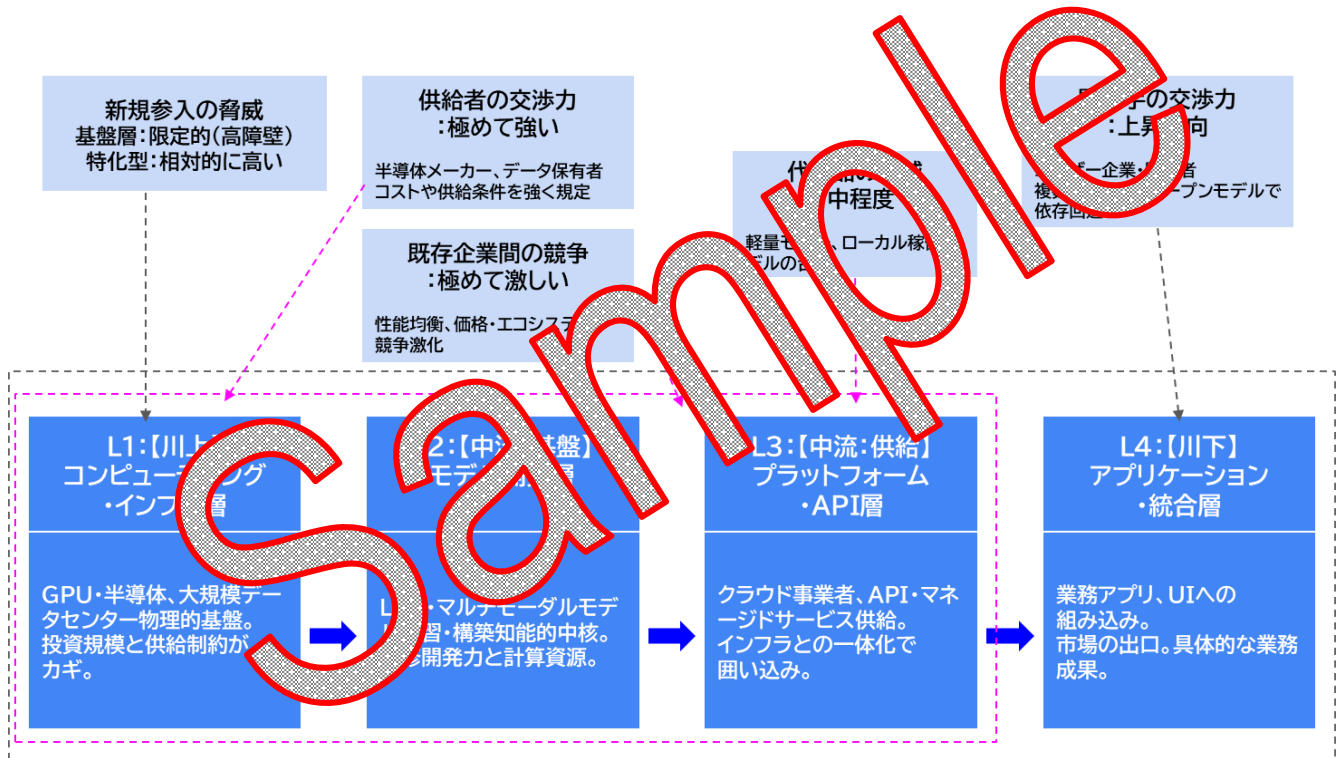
新規参入の脅威
基盤層:限定的(高障壁)
特化型:相対的に高い

供給者の交渉力
:極めて強い

半導体メーカー、データ保有者
コストや供給条件を強く規定

既存企業間の競争
:極めて激しい

性能均衡、価格・エコシス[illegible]
競争激化

代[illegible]
中程度

軽量モ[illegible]、ローカル稼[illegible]
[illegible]ルの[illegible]

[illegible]手の交渉力
:上昇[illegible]向

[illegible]ザー企業・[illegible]者
複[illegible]ープンモデルで
依存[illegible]

Sample

L1:【川上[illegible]
コンピュー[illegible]グ
・インフ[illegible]層

GPU・半導体、大規模データセンター物理的基盤。
投資規模と供給制約がカギ。

L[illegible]2:【中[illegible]基盤】
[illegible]モデ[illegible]層

L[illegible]・マルチモーダルモデ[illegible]習・構築知能的中核。
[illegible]開発力と計算資源。

L3:【中流:供給】
プラットフォーム
・API層

クラウド事業者、API・マネージドサービス供給。
インフラとの一体化で
囲い込み。

L4:【川下】
アプリケーション
・統合層

業務アプリ、UIへの
組み込み。
市場の出口。具体的な業務成果。